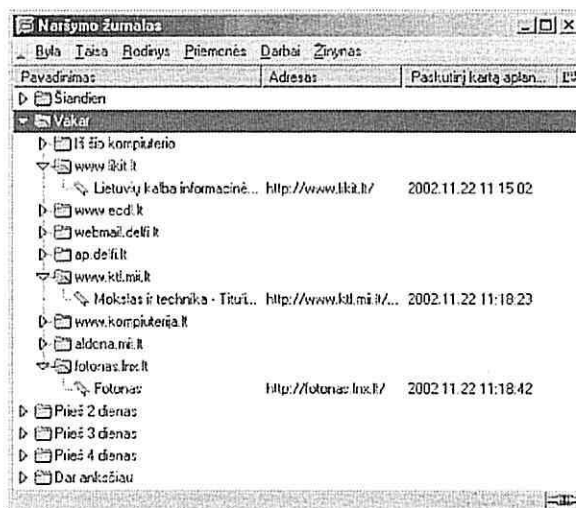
Naršymo žurnalas

Byla Taisa Rodinys Priemonės Darbai Žinynas

| Pavadinimas | Adresas | Paskutinį kartą aplan... |
|---|---|---|
| Šiandien | | |
| Vakar | | |
| Iš šio kompiuterio | | |
| www.likit.lt | | |
| Lietuvių kalba informacinė... | http://www.likit.lt/ | 2002.11.22 11:15:02 |
| www.ecdl.lt | | |
| webmail.delfi.lt | | |
| ap.delfi.lt | | |
| www.ktl.mii.lt | | |
| Mokslas ir technika - Tituli... | http://www.ktl.mii.lt/... | 2002.11.22 11:18:23 |
| www.kompiuterija.lt | | |
| aldona.mii.lt | | |
| fotonas.lrs.lt | | |
| Fotonas | http://fotonas.lrs.lt/ | 2002.11.22 11:18:42 |
| Prieš 2 dienas | | |
| Prieš 3 dienas | | |
| Prieš 4 dienas | | |
| Dar ankščiau | | |